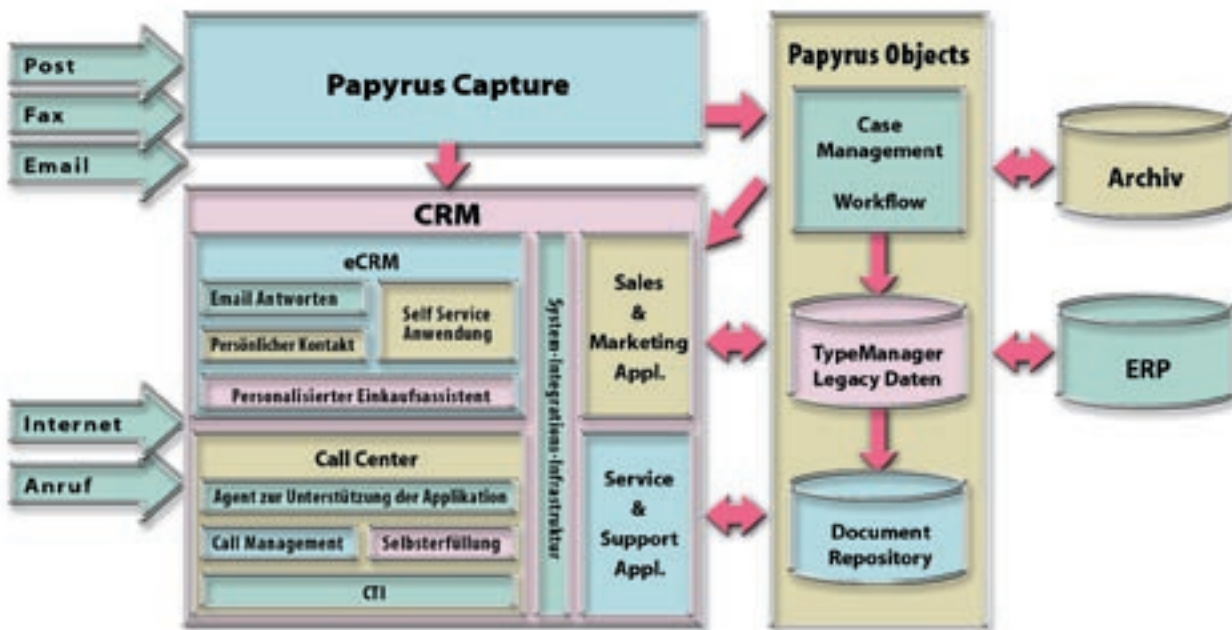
Post
Fax
Email

Papyrus Capture

Papyrus Objects

Case Management

Workflow

Archiv

CRM

eCRM

Email Antworten

Persönlicher Kontakt

Self Service Anwendung

Personalisierter Einkaufsassistent

System-Integrations-Infrastruktur

Sales & Marketing Appl.

TypeManager Legacy Daten

ERP

Internet
Anruf

Call Center

Agent zur Unterstützung der Applikation

Call Management

Selbsterfüllung

CTI

Service & Support Appl.

Document Repository